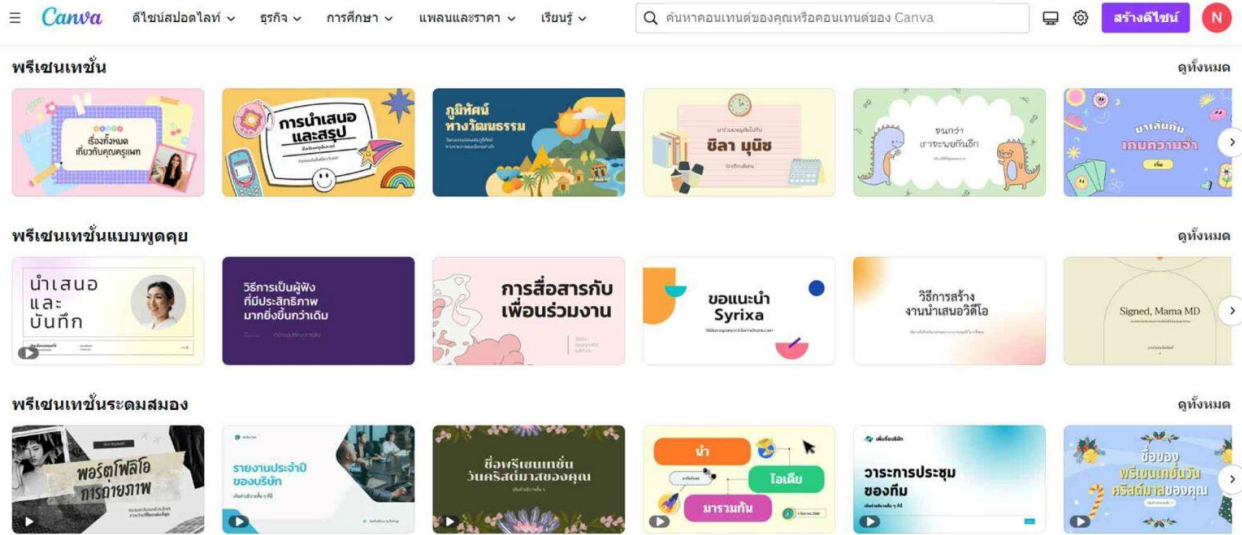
Canva ดีไซน์สปอตไลท์ ธุรกิจ การศึกษา แพลนและราคา เรียนรู้ ค้นหาคอนเทนต์ของคุณหรือคอนเทนต์ของ Canva สร้างดีไซน์ N

พรีเซนเทชั่น ดูทั้งหมด

เรื่องทั้งหมดที่มีวันคุณครูแพท

การนำเสนอและสรุป

ภูมิทัศน์ทางวัฒนธรรม

ชิลา มุนิช

จนกว่าเราจะพบกันอีก

มาเล่นกันเกมความจำ

พรีเซนเทชั่นแบบพูดคุย ดูทั้งหมด

นำเสนอและบันทึก

วิธีการเป็นผู้ฟังที่มีประสิทธิภาพมากยิ่งขึ้นกว่าเดิม

การสื่อสารกับเพื่อนร่วมงาน

ขอแนะนำ Syrixa

วิธีการสร้างงานนำเสนอวิดีโอ

Signed, Mama MD

พรีเซนเทชั่นระดมสมอง ดูทั้งหมด

พอร์ตโฟลิโอการถ่ายภาพ

รายงานประจำปีของบริษัท

ชื่อพรีเซนเทชั่นวันคริสต์มาสของคุณ

นำ ไอเดีย มารวมกัน

วาระการประชุมของทีม

ชื่อของพรีเซนเทชั่นวันคริสต์มาสของคุณ